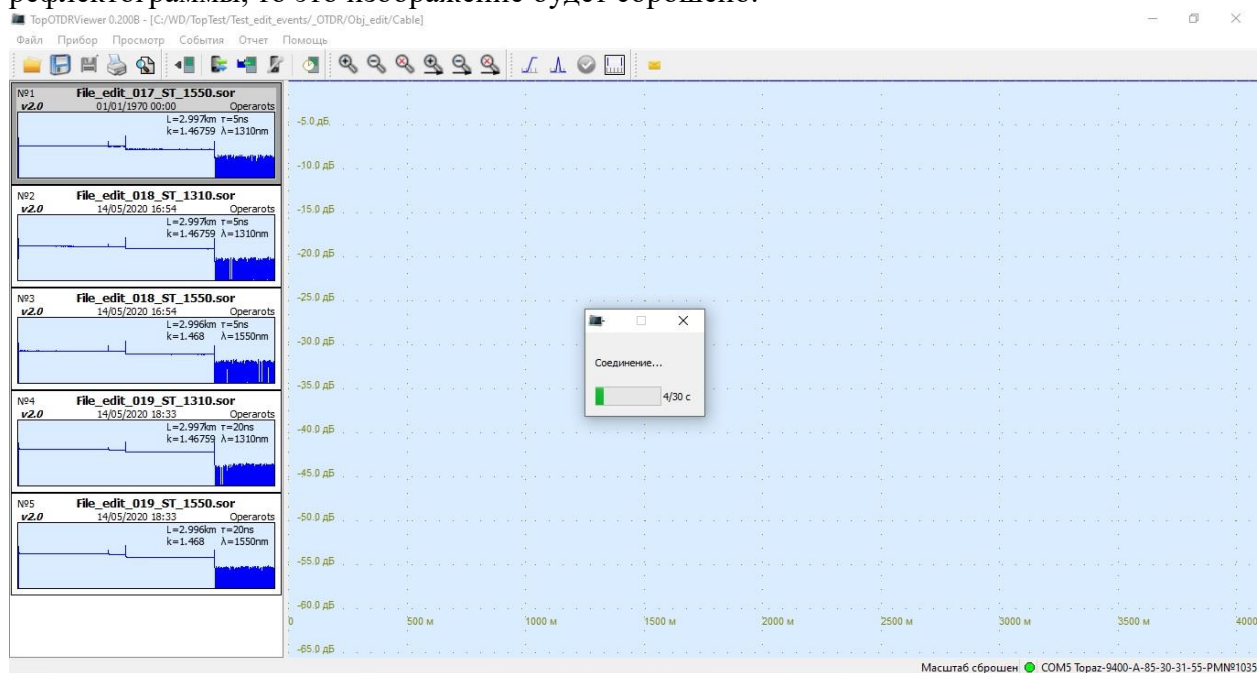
рефлектограммы, то это изображение будет сброшено.

TopOTDRViewer 0.200B - [C:/WD/TopTest/Test_edit_events/_OTDR/Obj_edit/Cable]

Файл Прибор Просмотр События Отчет Помощь

№1 File_edit_017_ST_1550.sor
v2.0 01/01/1970 00:00 Operarots
L=2.997km τ=5ns
k=1.46759 λ=1310nm

№2 File_edit_018_ST_1310.sor
v2.0 14/05/2020 16:54 Operarots
L=2.997km τ=5ns
k=1.46759 λ=1310nm

№3 File_edit_018_ST_1550.sor
v2.0 14/05/2020 16:54 Operarots
L=2.996km τ=5ns
k=1.468 λ=1550nm

№4 File_edit_019_ST_1310.sor
v2.0 14/05/2020 18:33 Operarots
L=2.997km τ=20ns
k=1.46759 λ=1310nm

№5 File_edit_019_ST_1550.sor
v2.0 14/05/2020 18:33 Operarots
L=2.996km τ=20ns
k=1.468 λ=1550nm

-5.0 дБ
-10.0 дБ
-15.0 дБ
-20.0 дБ
-25.0 дБ
-30.0 дБ
-35.0 дБ
-40.0 дБ
-45.0 дБ
-50.0 дБ
-55.0 дБ
-60.0 дБ
-65.0 дБ

0 500 м 1000 м 1500 м 2000 м 2500 м 3000 м 3500 м 4000

Соединение...
4/30 с

Масштаб сброшен COM5 Topaz-9400-A-85-30-31-55-PMN№1035